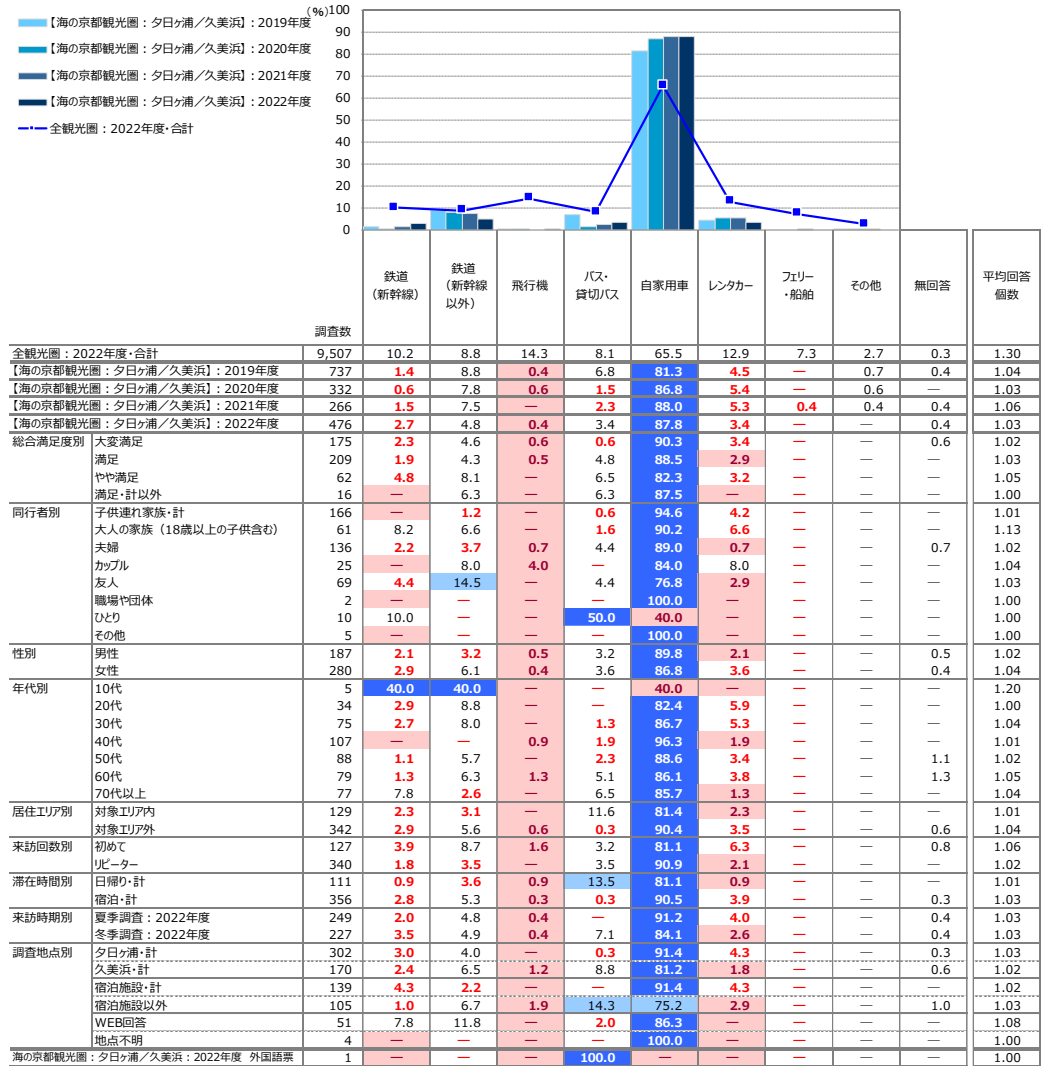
【海の京都観光圏：夕日ヶ浦／久美浜】：2019年度
【海の京都観光圏：夕日ヶ浦／久美浜】：2020年度
【海の京都観光圏：夕日ヶ浦／久美浜】：2021年度
【海の京都観光圏：夕日ヶ浦／久美浜】：2022年度
全観光圏：2022年度・合計

(%)
100
90
80
70
60
50
40
30
20
10
0

| | | 調査数 | 鉄道（新幹線） | 鉄道（新幹線以外） | 飛行機 | バス・貸切バス | 自家用車 | レンタカー | フェリー・船舶 | その他 | 無回答 | 平均回答個数 |
|---|---|---|---|---|---|---|---|---|---|---|---|---|
| 全観光圏：2022年度・合計 | | 9,507 | 10.2 | 8.8 | 14.3 | 8.1 | 65.5 | 12.9 | 7.3 | 2.7 | 0.3 | 1.30 |
| 【海の京都観光圏：夕日ヶ浦／久美浜】：2019年度 | | 737 | 1.4 | 8.8 | 0.4 | 6.8 | 81.3 | 4.5 | — | 0.7 | 0.4 | 1.04 |
| 【海の京都観光圏：夕日ヶ浦／久美浜】：2020年度 | | 332 | 0.6 | 7.8 | 0.6 | 1.5 | 86.8 | 5.4 | — | 0.6 | — | 1.03 |
| 【海の京都観光圏：夕日ヶ浦／久美浜】：2021年度 | | 266 | 1.5 | 7.5 | — | 2.3 | 88.0 | 5.3 | 0.4 | 0.4 | 0.4 | 1.06 |
| 【海の京都観光圏：夕日ヶ浦／久美浜】：2022年度 | | 476 | 2.7 | 4.8 | 0.4 | 3.4 | 87.8 | 3.4 | — | — | 0.4 | 1.03 |
| 総合満足度別 | 大変満足 | 175 | 2.3 | 4.6 | 0.6 | 0.6 | 90.3 | 3.4 | — | — | 0.6 | 1.02 |
| | 満足 | 209 | 1.9 | 4.3 | 0.5 | 4.8 | 88.5 | 2.9 | — | — | — | 1.03 |
| | やや満足 | 62 | 4.8 | 8.1 | — | 6.5 | 82.3 | 3.2 | — | — | — | 1.05 |
| | 満足・計以外 | 16 | — | 6.3 | — | 6.3 | 87.5 | — | — | — | — | 1.00 |
| 同行者別 | 子供連れ家族・計 | 166 | — | 1.2 | — | 0.6 | 94.6 | 4.2 | — | — | — | 1.01 |
| | 大人の家族（18歳以上の子供含む） | 61 | 8.2 | 6.6 | — | 1.6 | 90.2 | 6.6 | — | — | — | 1.13 |
| | 夫婦 | 136 | 2.2 | 3.7 | 0.7 | 4.4 | 89.0 | 0.7 | — | — | 0.7 | 1.02 |
| | カップル | 25 | — | 8.0 | 4.0 | — | 84.0 | 8.0 | — | — | — | 1.04 |
| | 友人 | 69 | 4.4 | 14.5 | — | 4.4 | 76.8 | 2.9 | — | — | — | 1.03 |
| | 職場や団体 | 2 | — | — | — | — | 100.0 | — | — | — | — | 1.00 |
| | ひとり | 10 | 10.0 | — | — | 50.0 | 40.0 | — | — | — | — | 1.00 |
| | その他 | 5 | — | — | — | — | 100.0 | — | — | — | — | 1.00 |
| 性別 | 男性 | 187 | 2.1 | 3.2 | 0.5 | 3.2 | 89.8 | 2.1 | — | — | 0.5 | 1.02 |
| | 女性 | 280 | 2.9 | 6.1 | 0.4 | 3.6 | 86.8 | 3.6 | — | — | 0.4 | 1.04 |
| 年代別 | 10代 | 5 | 40.0 | 40.0 | — | — | 40.0 | — | — | — | — | 1.20 |
| | 20代 | 34 | 2.9 | 8.8 | — | — | 82.4 | 5.9 | — | — | — | 1.00 |
| | 30代 | 75 | 2.7 | 8.0 | — | 1.3 | 86.7 | 5.3 | — | — | — | 1.04 |
| | 40代 | 107 | — | — | 0.9 | 1.9 | 96.3 | 1.9 | — | — | — | 1.01 |
| | 50代 | 88 | 1.1 | 5.7 | — | 2.3 | 88.6 | 3.4 | — | — | 1.1 | 1.02 |
| | 60代 | 79 | 1.3 | 6.3 | 1.3 | 5.1 | 86.1 | 3.8 | — | — | 1.3 | 1.05 |
| | 70代以上 | 77 | 7.8 | 2.6 | — | 6.5 | 85.7 | 1.3 | — | — | — | 1.04 |
| 居住エリア別 | 対象エリア内 | 129 | 2.3 | 3.1 | — | 11.6 | 81.4 | 2.3 | — | — | — | 1.01 |
| | 対象エリア外 | 342 | 2.9 | 5.6 | 0.6 | 0.3 | 90.4 | 3.5 | — | — | 0.6 | 1.04 |
| 来訪回数別 | 初めて | 127 | 3.9 | 8.7 | 1.6 | 3.2 | 81.1 | 6.3 | — | — | 0.8 | 1.06 |
| | リピーター | 340 | 1.8 | 3.5 | — | 3.5 | 90.9 | 2.1 | — | — | — | 1.02 |
| 滞在時間別 | 日帰り・計 | 111 | 0.9 | 3.6 | 0.9 | 13.5 | 81.1 | 0.9 | — | — | — | 1.01 |
| | 宿泊・計 | 356 | 2.8 | 5.3 | 0.3 | 0.3 | 90.5 | 3.9 | — | — | 0.3 | 1.03 |
| 来訪時期別 | 夏季調査：2022年度 | 249 | 2.0 | 4.8 | 0.4 | — | 91.2 | 4.0 | — | — | 0.4 | 1.03 |
| | 冬季調査：2022年度 | 227 | 3.5 | 4.9 | 0.4 | 7.1 | 84.1 | 2.6 | — | — | 0.4 | 1.03 |
| 調査地点別 | 夕日ヶ浦・計 | 302 | 3.0 | 4.0 | — | 0.3 | 91.4 | 4.3 | — | — | 0.3 | 1.03 |
| | 久美浜・計 | 170 | 2.4 | 6.5 | 1.2 | 8.8 | 81.2 | 1.8 | — | — | 0.6 | 1.02 |
| | 宿泊施設・計 | 139 | 4.3 | 2.2 | — | — | 91.4 | 4.3 | — | — | — | 1.02 |
| | 宿泊施設以外 | 105 | 1.0 | 6.7 | 1.9 | 14.3 | 75.2 | 2.9 | — | — | 1.0 | 1.03 |
| | WEB回答 | 51 | 7.8 | 11.8 | — | 2.0 | 86.3 | — | — | — | — | 1.08 |
| | 地点不明 | 4 | — | — | — | — | 100.0 | — | — | — | — | 1.00 |
| 海の京都観光圏：夕日ヶ浦／久美浜：2022年度 外国語票 | | 1 | — | — | — | 100.0 | — | — | — | — | — | 1.00 |